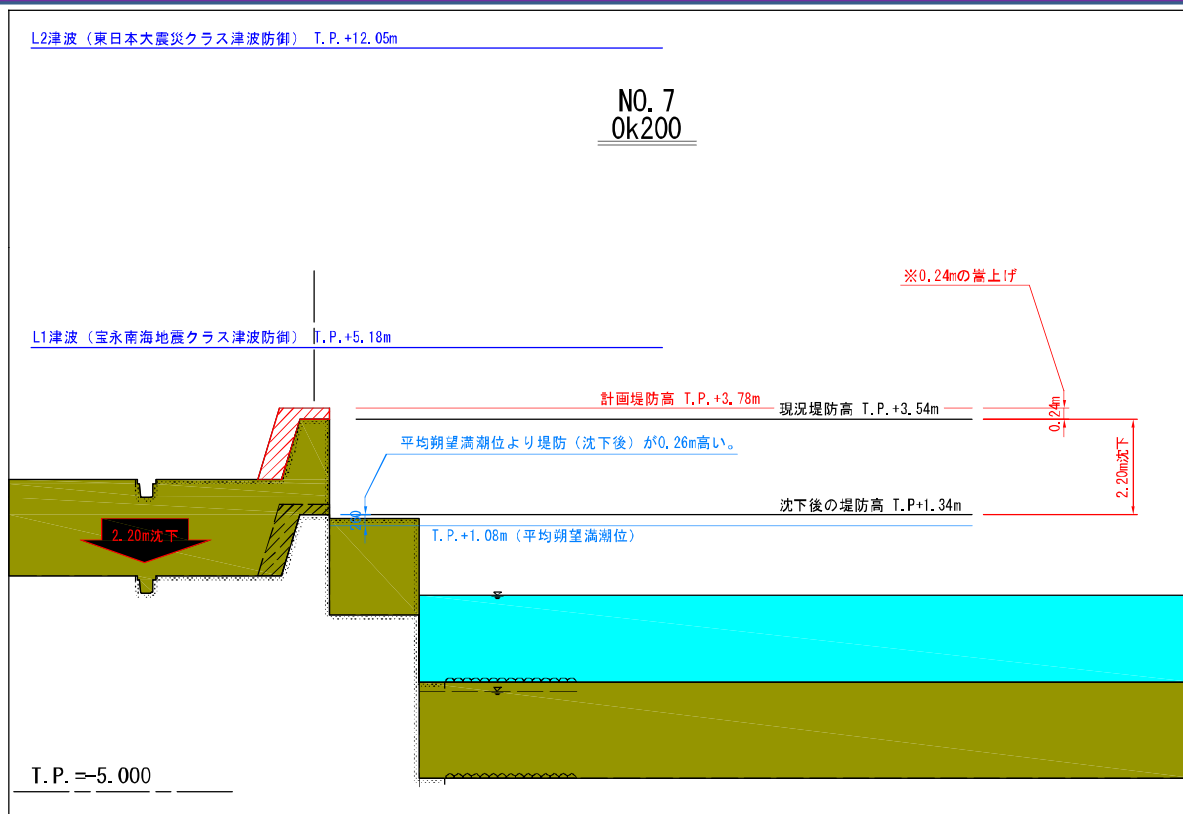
L2津波（東日本大震災クラス津波防御） T.P.+12.05m

NO.7
0k200

※0.24mの嵩上げ

L1津波（宝永南海地震クラス津波防御） T.P.+5.18m

計画堤防高 T.P.+3.78m

現況堤防高 T.P.+3.54m

0.24m

平均朔望満潮位より堤防（沈下後）が0.26m高い。

2.20m沈下

0.26

2.20m沈下

沈下後の堤防高 T.P+1.34m

T.P.+1.08m（平均朔望満潮位）

T.P.=-5.000